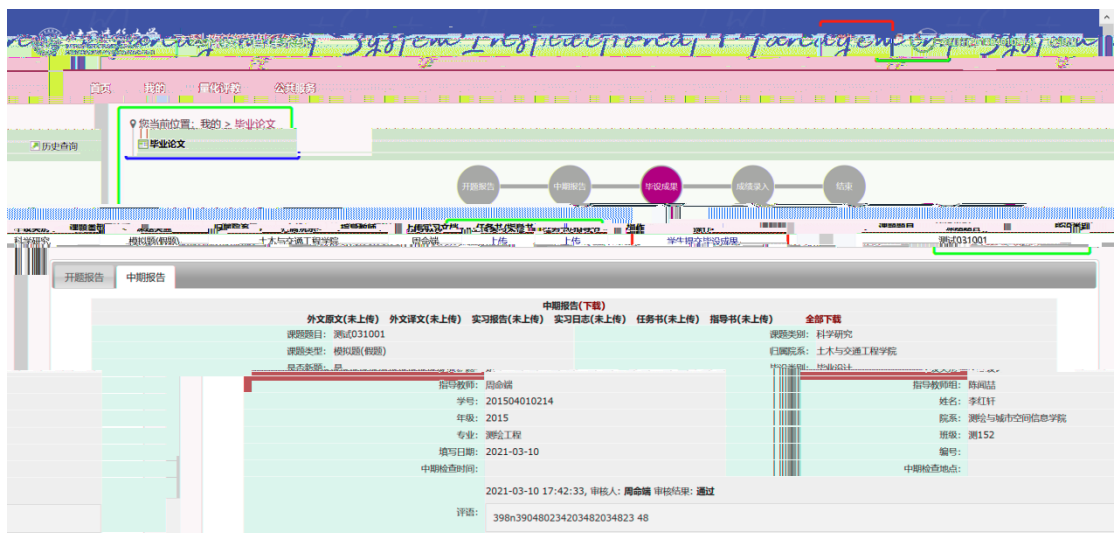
首页 我的 事务 公共服务

您当前位置：我的 > 毕业论文

历史查询

毕业论文

开题报告 中期报告 毕设成果 成绩录入 结束

科学研究 模拟题(假题) 土木与交通工程学院 周命锴 上传 上传 学生提交毕设成果 测试031001

开题报告 中期报告

中期报告(下载)

外文原文(未上传) 外文译文(未上传) 实习报告(未上传) 实习日志(未上传) 任务书(未上传) 指导书(未上传) 全部下载

课题题目： 测试031001 课题类别： 科学研究

课题类型： 模拟题(假题) 归属院系： 土木与交通工程学院

是否新题： 是 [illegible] 毕业设计

指导教师： 周命锴 指导教师组： 陈阔喆

学号： 201504010214 姓名： 李红轩

年级： 2015 院系： 测绘与城市空间信息学院

专业： 测绘工程 班级： 测152

填写日期： 2021-03-10 编号：

中期检查时间： 中期检查地点：

2021-03-10 17:42:33, 审核人： 周命锴 审核结果： 通过

评语： 398n39048023420348203482348 48